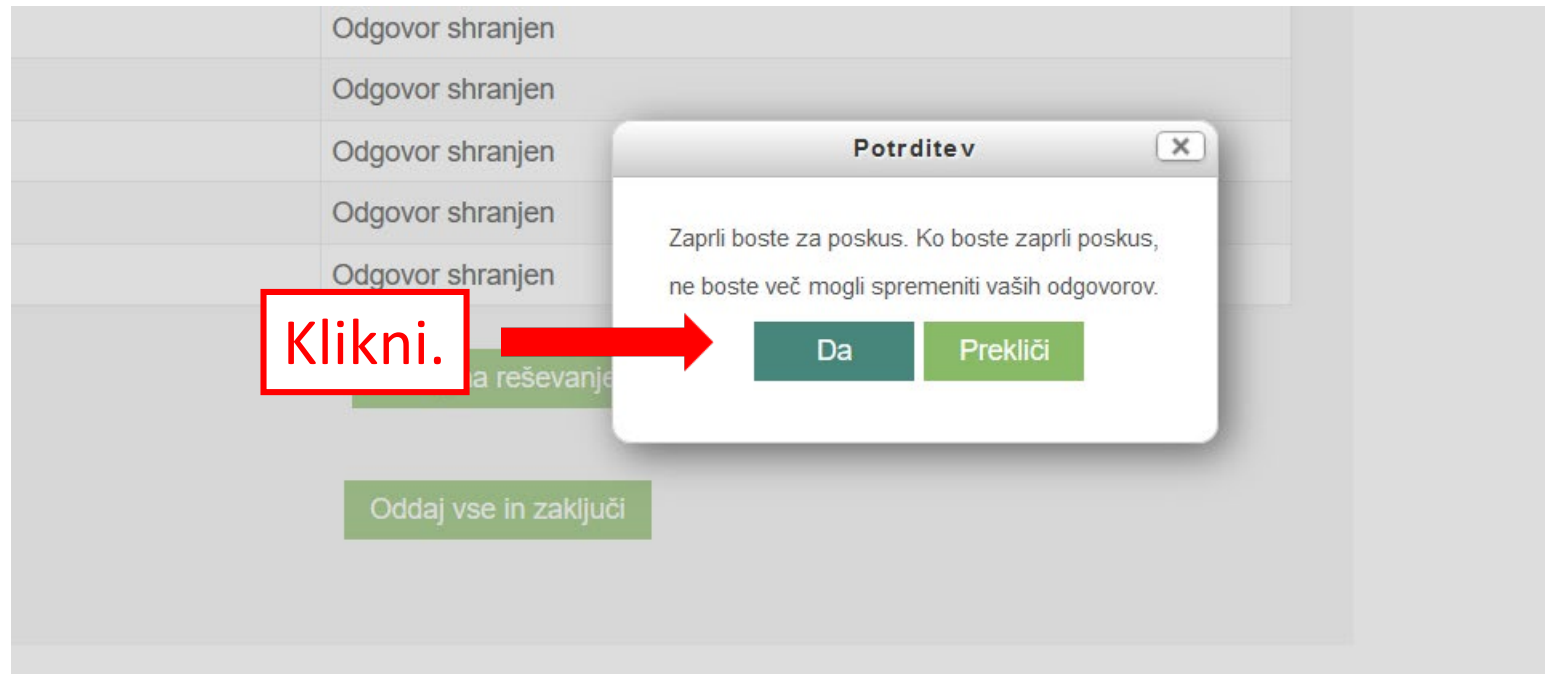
Odgovor shranjen

Odgovor shranjen

Odgovor shranjen

Odgovor shranjen

Odgovor shranjen

Klikni.

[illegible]a reševanje

Oddaj vse in zaključi

Potrditev

Zaprli boste za poskus. Ko boste zaprli poskus, ne boste več mogli spremeniti vaših odgovorov.

Da

Prekliči